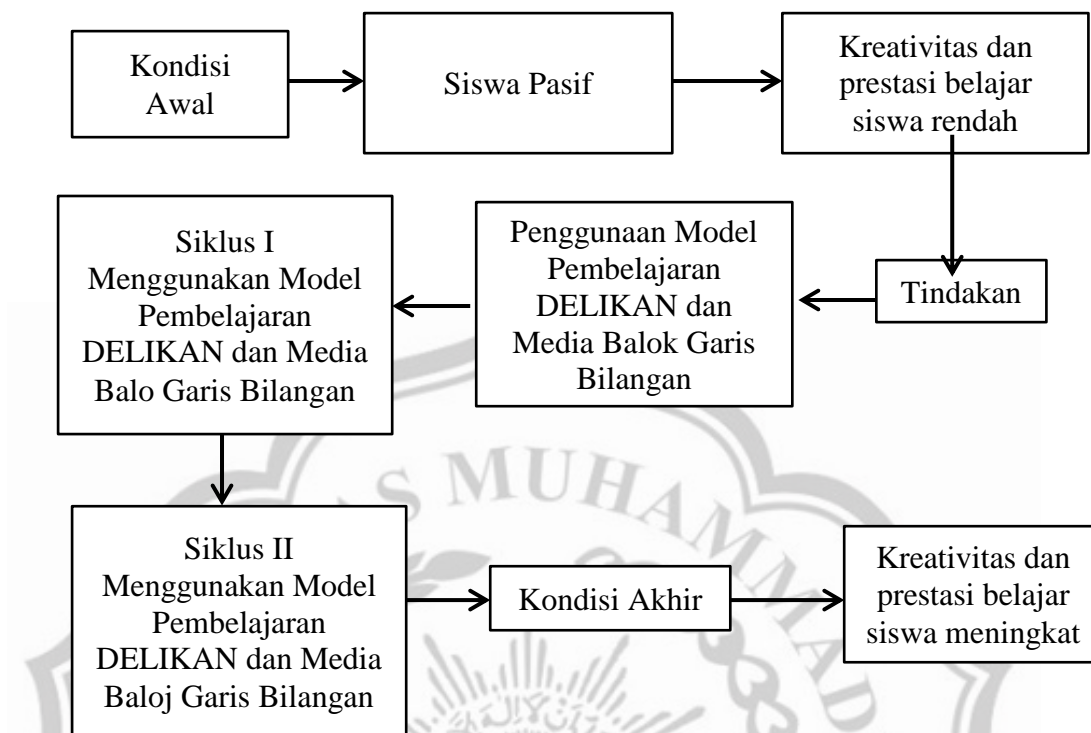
Kondisi Awal

Siswa Pasif

Kreativitas dan prestasi belajar siswa rendah

Tindakan

Penggunaan Model Pembelajaran DELIKAN dan Media Balok Garis Bilangan

Siklus I Menggunakan Model Pembelajaran DELIKAN dan Media Balo Garis Bilangan

Siklus II Menggunakan Model Pembelajaran DELIKAN dan Media Baloj Garis Bilangan

Kondisi Akhir

Kreativitas dan prestasi belajar siswa meningkat

S MUHAMMAD